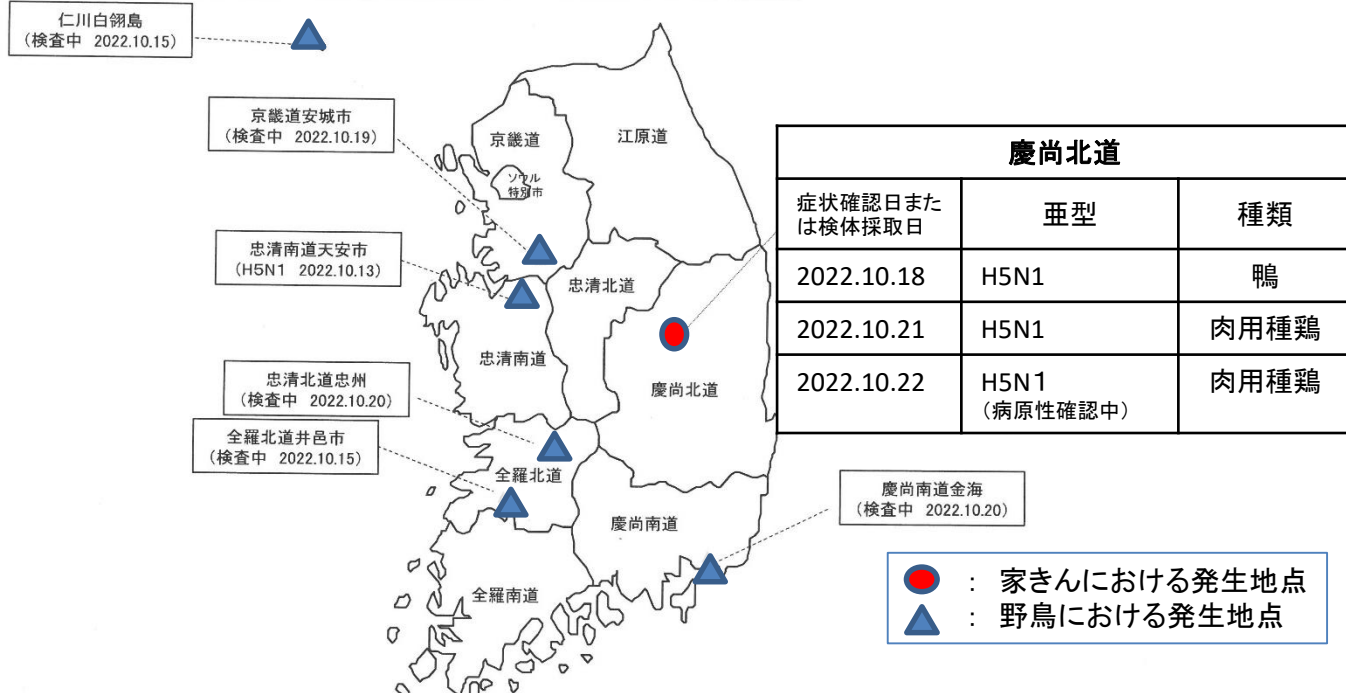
仁川白翎島
(検査中 2022.10.15)

京畿道安城市
(検査中 2022.10.19)

忠清南道天安市
(H5N1 2022.10.13)

忠清北道忠州
(検査中 2022.10.20)

全羅北道井邑市
(検査中 2022.10.15)

慶尚南道金海
(検査中 2022.10.20)

京畿道
江原道
ソウル特別市
忠清北道
忠清南道
慶尚北道
全羅北道
慶尚南道
全羅南道

| 慶尚北道 | | |
|---|---|---|
| 症状確認日または検体採取日 | 亜型 | 種類 |
| 2022.10.18 | H5N1 | 鴨 |
| 2022.10.21 | H5N1 | 肉用種鶏 |
| 2022.10.22 | H5N1 (病原性確認中) | 肉用種鶏 |

: 家きんにおける発生地点
: 野鳥における発生地点